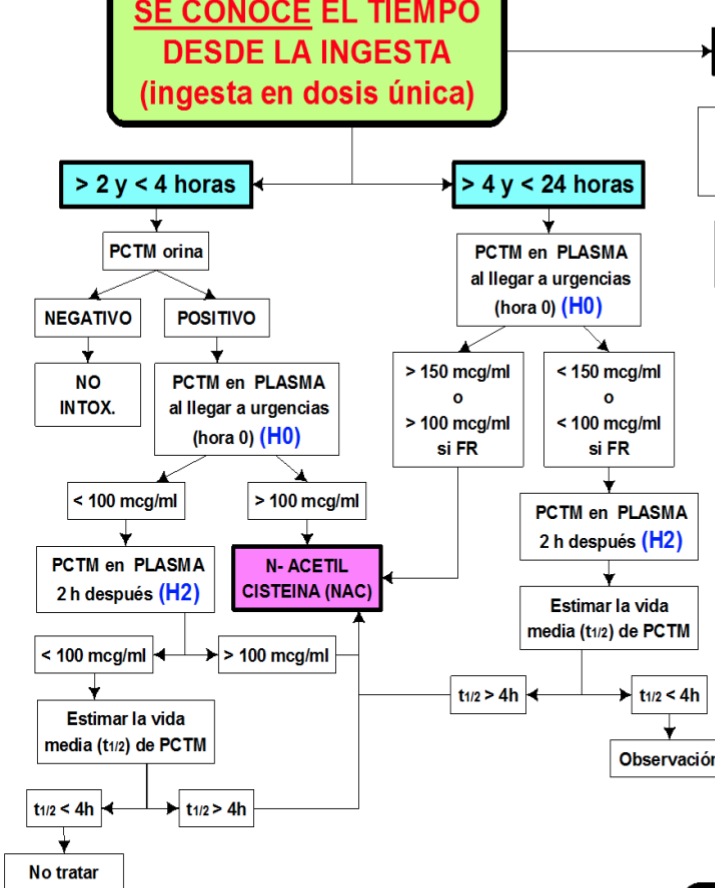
SE CONOCE EL TIEMPO DESDE LA INGESTA (ingesta en dosis única)

> 2 y < 4 horas

> 4 y < 24 horas

PCTM orina

NEGATIVO

POSITIVO

NO INTOX.

PCTM en PLASMA al llegar a urgencias (hora 0) (H0)

< 100 mcg/ml

> 100 mcg/ml

PCTM en PLASMA 2 h después (H2)

N- ACETIL CISTEINA (NAC)

< 100 mcg/ml

> 100 mcg/ml

Estimar la vida media ($t_{1/2}$) de PCTM

$t_{1/2}$ < 4h

$t_{1/2}$ > 4h

No tratar

PCTM en PLASMA al llegar a urgencias (hora 0) (H0)

> 150 mcg/ml o > 100 mcg/ml si FR

< 150 mcg/ml o < 100 mcg/ml si FR

PCTM en PLASMA 2 h después (H2)

Estimar la vida media ($t_{1/2}$) de PCTM

$t_{1/2}$ > 4h

$t_{1/2}$ < 4h

Observación